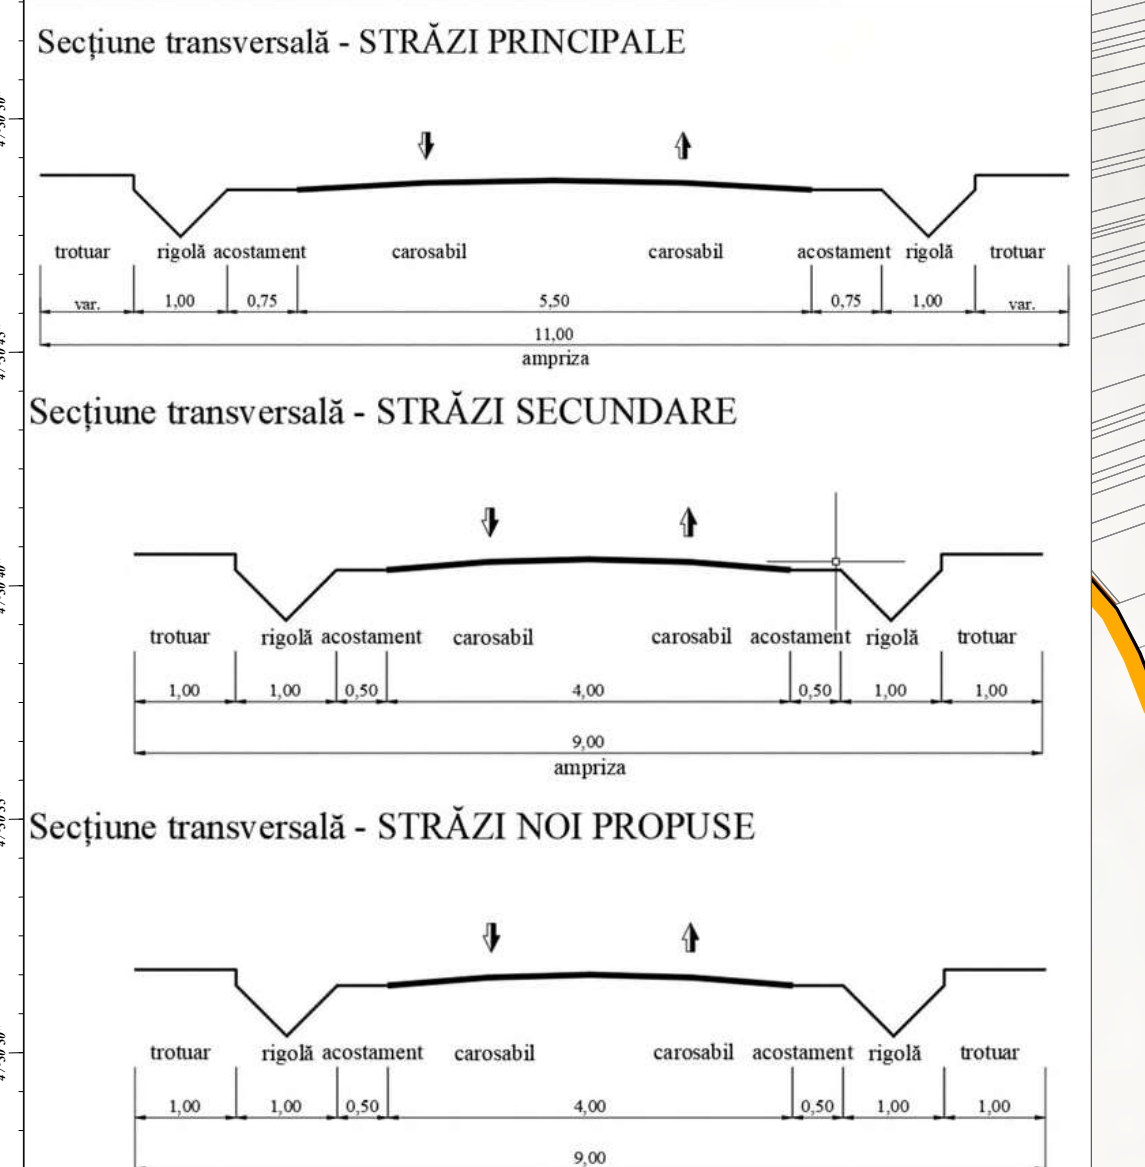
Secțiune transversală - STRĂZI PRINCIPALE

trotuar rigolă acostament carosabil carosabil acostament rigolă trotuar

var. 1,00 0,75 5,50 0,75 1,00 var.

11,00
ampriza

Secțiune transversală - STRĂZI SECUNDARE

trotuar rigolă acostament carosabil carosabil acostament rigolă trotuar

1,00 1,00 0,50 4,00 0,50 1,00 1,00

9,00
ampriza

Secțiune transversală - STRĂZI NOI PROPUSE

trotuar rigolă acostament carosabil carosabil acostament rigolă trotuar

1,00 1,00 0,50 4,00 0,50 1,00 1,00

9,00